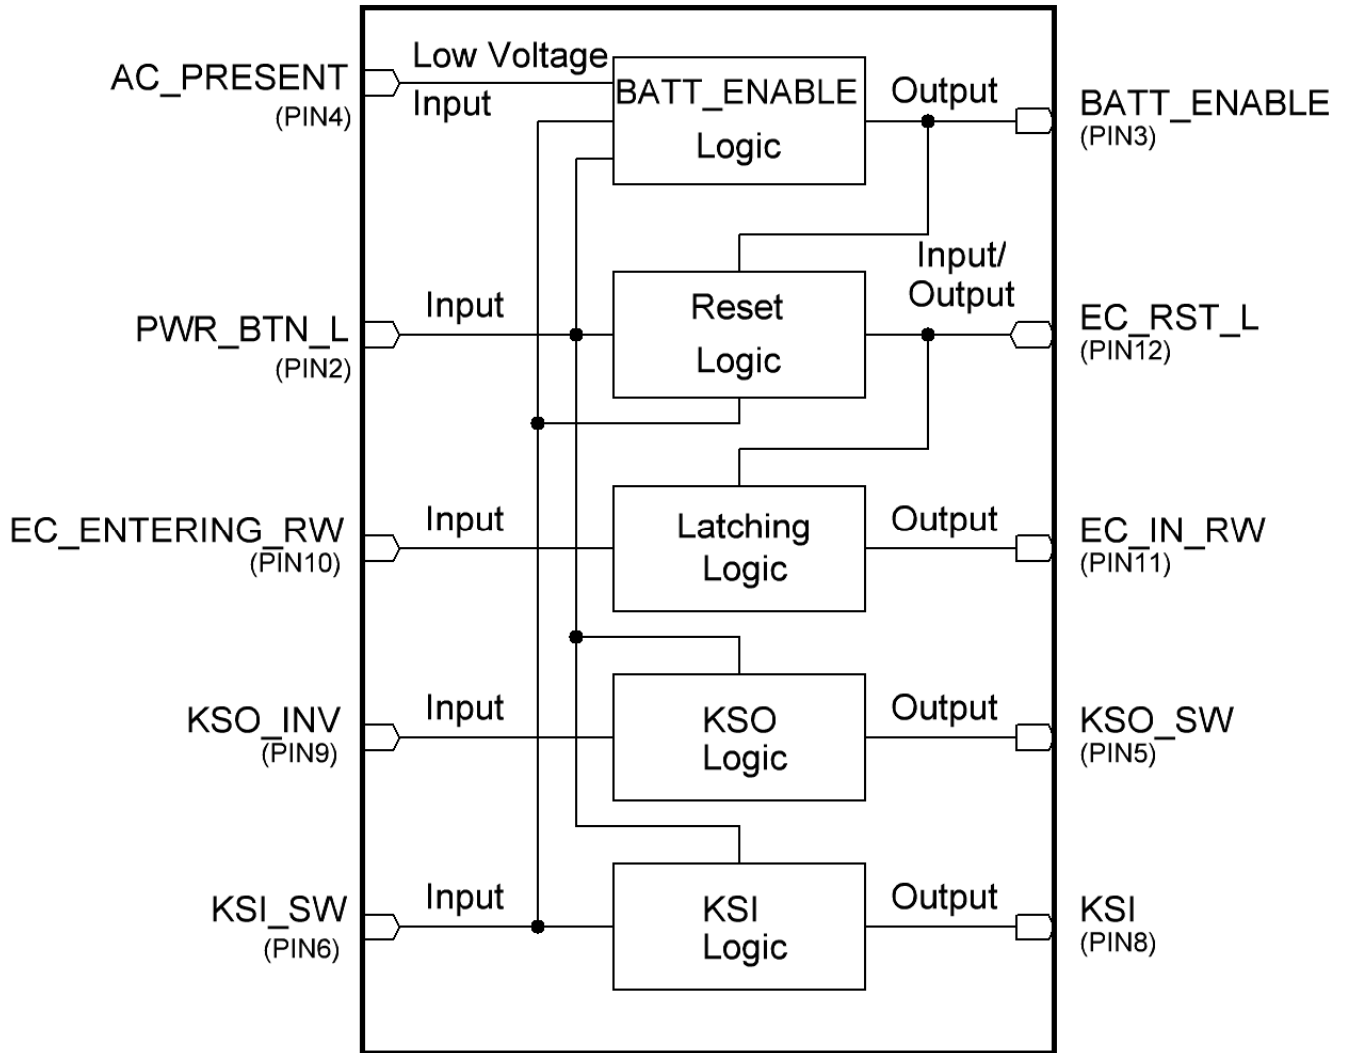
AC_PRESENT
(PIN4)

Low Voltage
Input

BATT_ENABLE
Logic

Output

BATT_ENABLE
(PIN3)

Input/
Output

PWR_BTN_L
(PIN2)

Input

Reset
Logic

EC_RST_L
(PIN12)

EC_ENTERING_RW
(PIN10)

Input

Latching
Logic

Output

EC_IN_RW
(PIN11)

KSO_INV
(PIN9)

Input

KSO
Logic

Output

KSO_SW
(PIN5)

KSI_SW
(PIN6)

Input

KSI
Logic

Output

KSI
(PIN8)